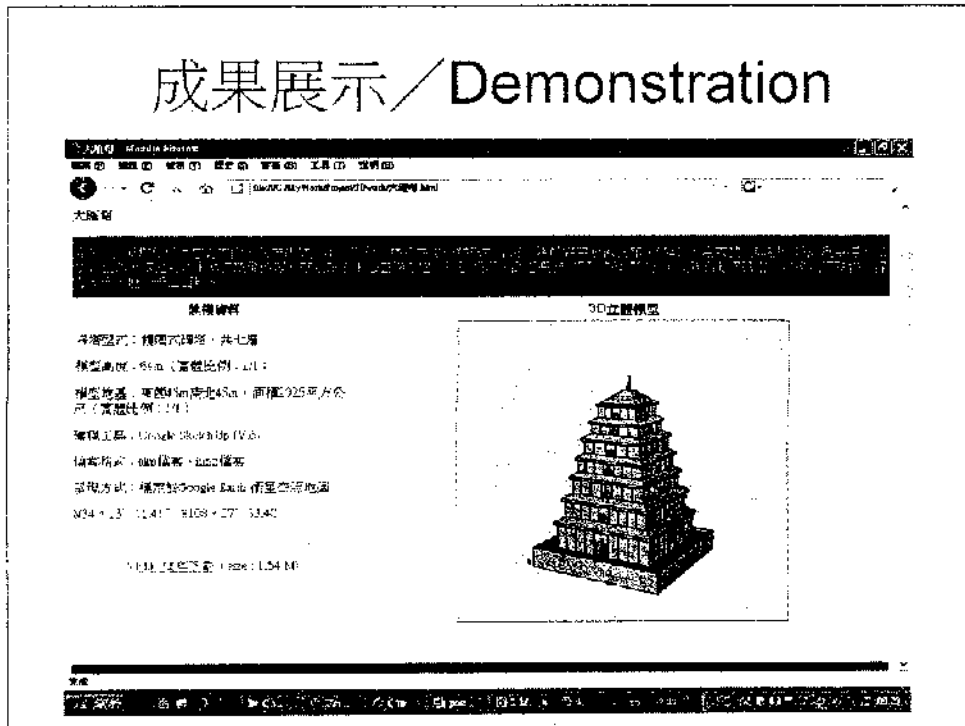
成果展示／Demonstration

大雁塔 - Mozilla Firefox

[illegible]

大雁塔

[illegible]

基礎資料

3D立體模型

外觀型式：樓閣式磚塔，共七層

模型高度：59m（實體比例：1/1）

模型底基：東西45m南北45m，面積1925平方公尺（實體比例：1/1）

建模工具：Google SketchUp（V.6）

檔案格式：skp檔案，kmz檔案

呈現方式：疊置於Google Earth 衛星空照地圖

N34°13'11.41" E108°57'53.40"

下載 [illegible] (size：1.54 M)

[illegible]